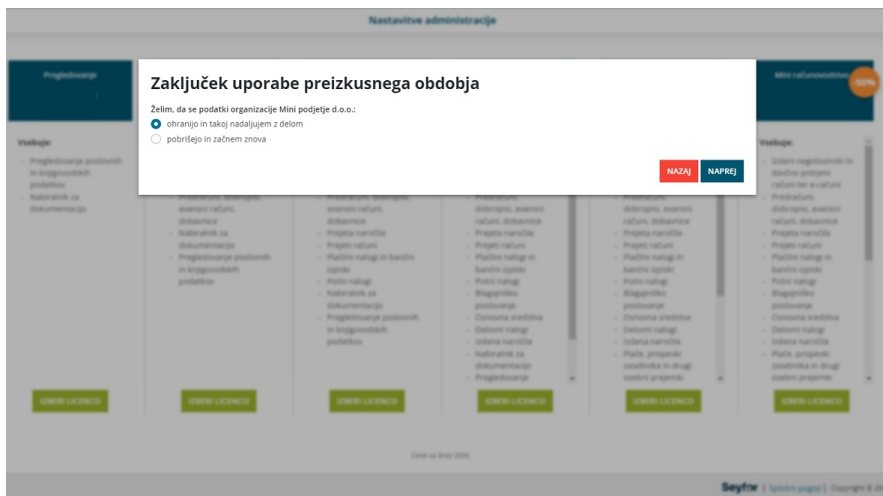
Nastavitve administracije

Pregledovanje

Mini računovodstvo

50%

Zaključek uporabe preizkusnega obdobja

Želim, da se podatki organizacije Mini podjetje d.o.o.:

ohranijo in takoj nadaljujem z delom

pobrišejo in začnem znova

NAZAJ

NAPREJ

Vsebuje:

Pregledovanje poslovnih in knjigovodskih podatkov

Nabiralnik za dokumentacijo

Vsebuje:

Izdani negotovinski in davčno potrjeni računi ter e-računi

Predračuni, dobropisi, avansni računi, dobavnice

Prejeta naročila

Prejeti računi

Plačilni nalogi in bančni izpiski

Potni nalogi

Blagajniško poslovanje

Osnovna sredstva

Delovni nalogi

Izdana naročila

Plače, prispevki zasebnika in drugi osebni prejemki

IZBERI LICENCO

IZBERI LICENCO

IZBERI LICENCO

IZBERI LICENCO

IZBERI LICENCO

IZBERI LICENCO

Seyfor | Splošni pogoji | Copyright © 2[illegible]